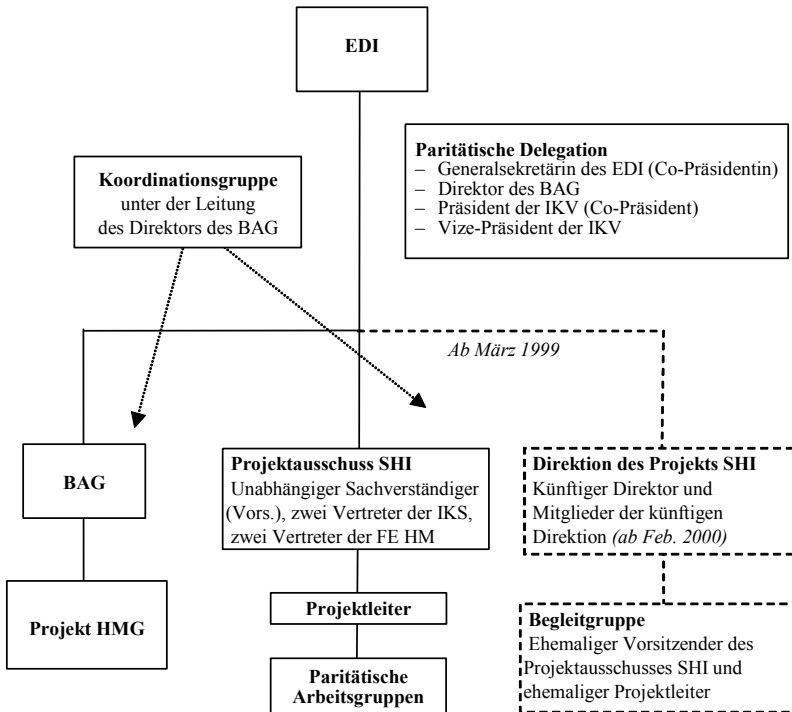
EDI

Paritätische Delegation
– Generalsekretärin des EDI (Co-Präsidentin)
– Direktor des BAG
– Präsident der IKV (Co-Präsident)
– Vize-Präsident der IKV

Koordinationsgruppe
unter der Leitung des Direktors des BAG

Ab März 1999

BAG

Projekt HMG

Projektausschuss SHI
Unabhängiger Sachverständiger (Vors.), zwei Vertreter der IKS, zwei Vertreter der FE HM

Projektleiter

Paritätische Arbeitsgruppen

Direktion des Projekts SHI
Künftiger Direktor und Mitglieder der künftigen Direktion *(ab Feb. 2000)*

Begleitgruppe
Ehemaliger Vorsitzender des Projektausschusses SHI und ehemaliger Projektleiter